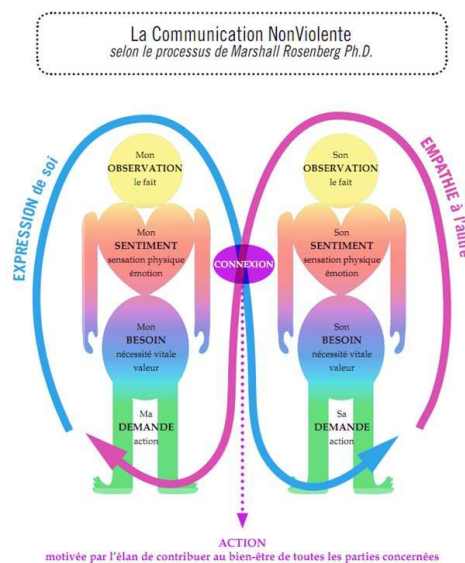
La Communication NonViolente
selon le processus de Marshall Rosenberg Ph.D.

EXPRESSION de soi

Mon
OBSERVATION
le fait

Mon
SENTIMENT
sensation physique
émotion

Mon
BESOIN
nécessité vitale
valeur

Ma
DEMANDE
action

CONNEXION

EMPATHIE à l'autre

Son
OBSERVATION
le fait

Son
SENTIMENT
sensation physique
émotion

Son
BESOIN
nécessité vitale
valeur

Sa
DEMANDE
action

ACTION
motivée par l'élan de contribuer au bien-être de toutes les parties concernées